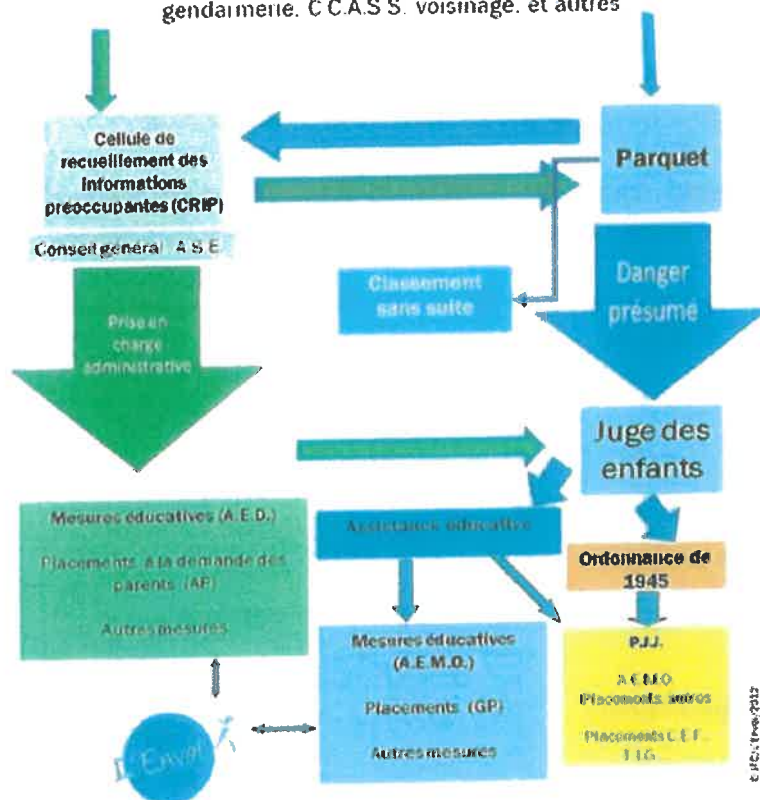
gendarmerie. C.C.A.S.S. voisinage. et autres

Cellule de recueillement des informations préoccupantes (CRIP)

Conseil général A.S.E.

Parquet

Classement sans suite

Danger présumé

Prise en charge administrative

Juge des enfants

Mesures éducatives (A.E.D.)

Placements à la demande des parents (AP)

Autres mesures

Assistance éducative

Ordonnance de 1945

Mesures éducatives (A.E.M.O.)

Placements (GP)

Autres mesures

P.J.J.

A.E.M.O.
Placements autres

Placements C.E.F.
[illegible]

L'Envol

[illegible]